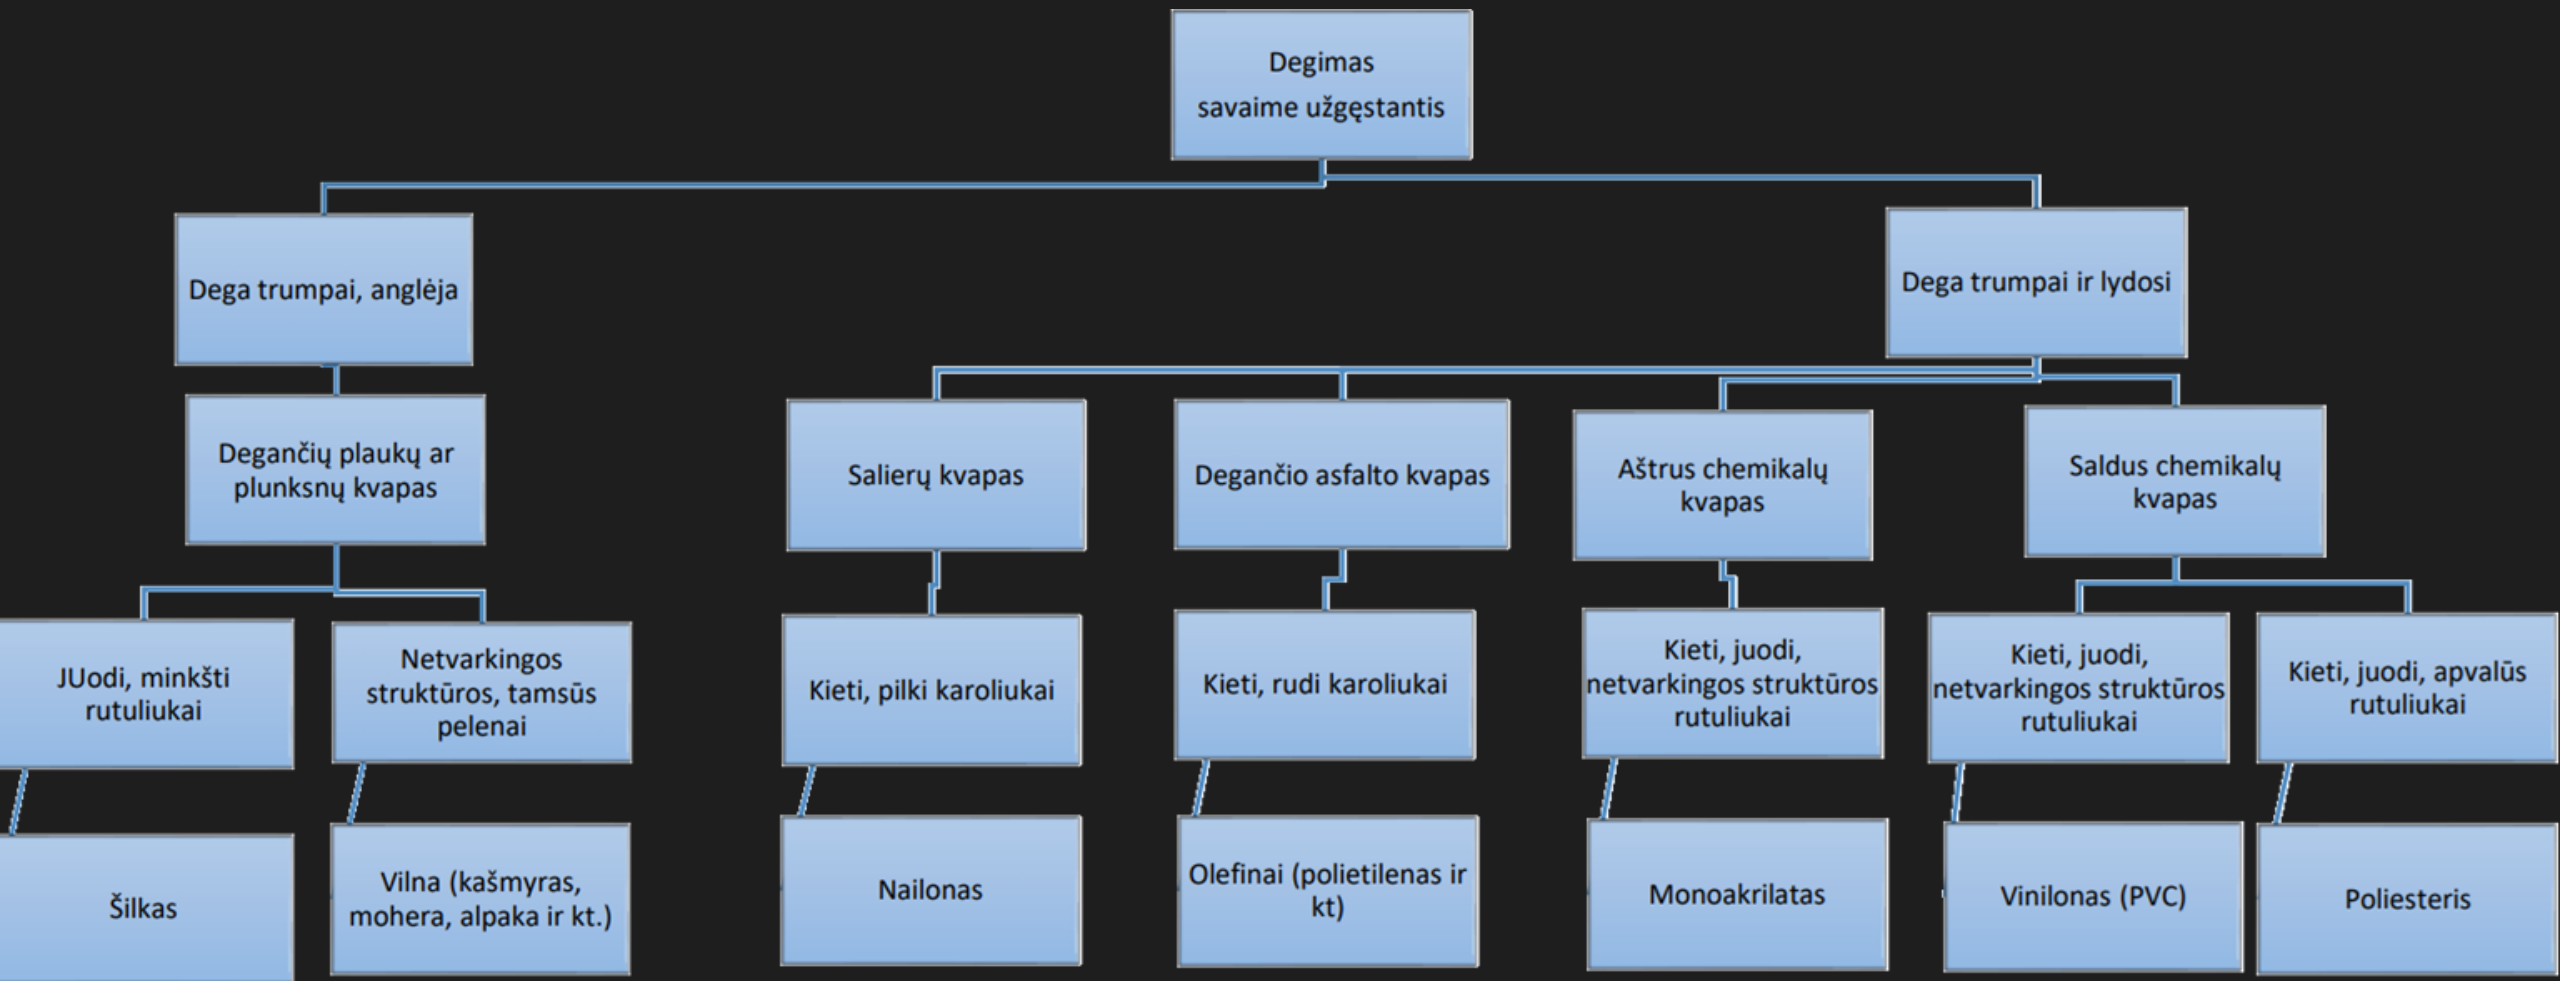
Degimas
savaime užgęstantis

Dega trumpai, anglėja

Dega trumpai ir lydosi

Degančių plaukų ar plunksnų kvapas

Salierų kvapas

Degančio asfalto kvapas

Aštrus chemikalų kvapas

Saldus chemikalų kvapas

JUodi, minkšti rutuliukai

Netvarkingos struktūros, tamsūs pelenai

Kieti, pilki karoliukai

Kieti, rudi karoliukai

Kieti, juodi, netvarkingos struktūros rutuliukai

Kieti, juodi, netvarkingos struktūros rutuliukai

Kieti, juodi, apvalūs rutuliukai

Šilkas

Vilna (kašmyras, mohera, alpaka ir kt.)

Nailonas

Olefinai (polietilenas ir kt)

Monoakrilatas

Vinilonas (PVC)

Poliesteris